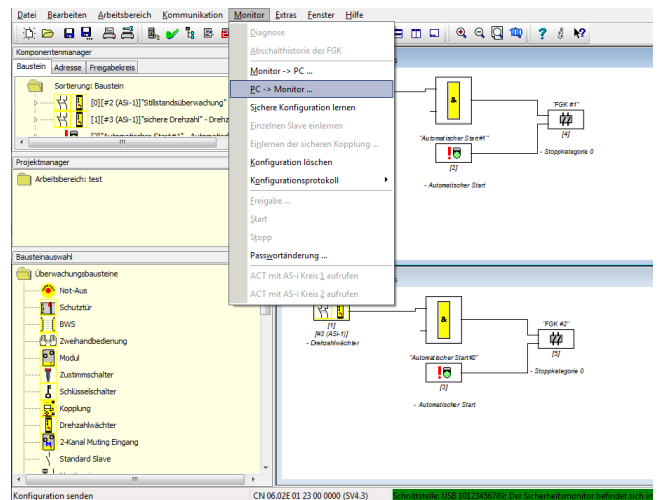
Datei Bearbeiten Arbeitsbereich Kommunikation Monitor Extras Fenster Hilfe

Komponentenmanager
Baustein Adresse Freigabekreis
Sortierung: Baustein
[0][#2 (ASi-1)]"Stillstandsüberwachung"
[1][#3 (ASi-1)]"sichere Drehzahl" - Drehz
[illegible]"Automatischer Start#1" - Automati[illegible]

Projektmanager
Arbeitsbereich: test

Bausteinauswahl
Überwachungsbausteine
Not-Aus
Schutztür
BWS
Zweihandbedienung
Modul
Zustimmschalter
Schlüsselschalter
Kopplung
Drehzahlwächter
2-Kanal Muting Eingang
Standard Slave

Diagnose
Abschalthistorie des FGK
Monitor -> PC ...
PC -> Monitor ...
Sichere Konfiguration lernen
Einzelnen Slave einlernen
Einlernen der sicheren Kopplung ...
Konfiguration löschen
Konfigurationsprotokoll
Freigabe ...
Start
Stopp
Passwortänderung ...
ACT mit AS-i Kreis 1 aufrufen
ACT mit AS-i Kreis 2 aufrufen

&
"FGK #1"
[4]
"Automatischer Start#1"
[3]
- Stoppkategorie 0
- Automatischer Start

[1]
[#3 (ASi-1)]
- Drehzahlwächter
&
"FGK #2"
[5]
"Automatischer Start#2"
[3]
- Stoppkategorie 0
- Automatischer Start

Konfiguration senden
CN 06.02E 01 23 00 0000 (SV4.3)
Schnittstelle: USB 10123456789: Der Sicherheitsmonitor befindet sich in